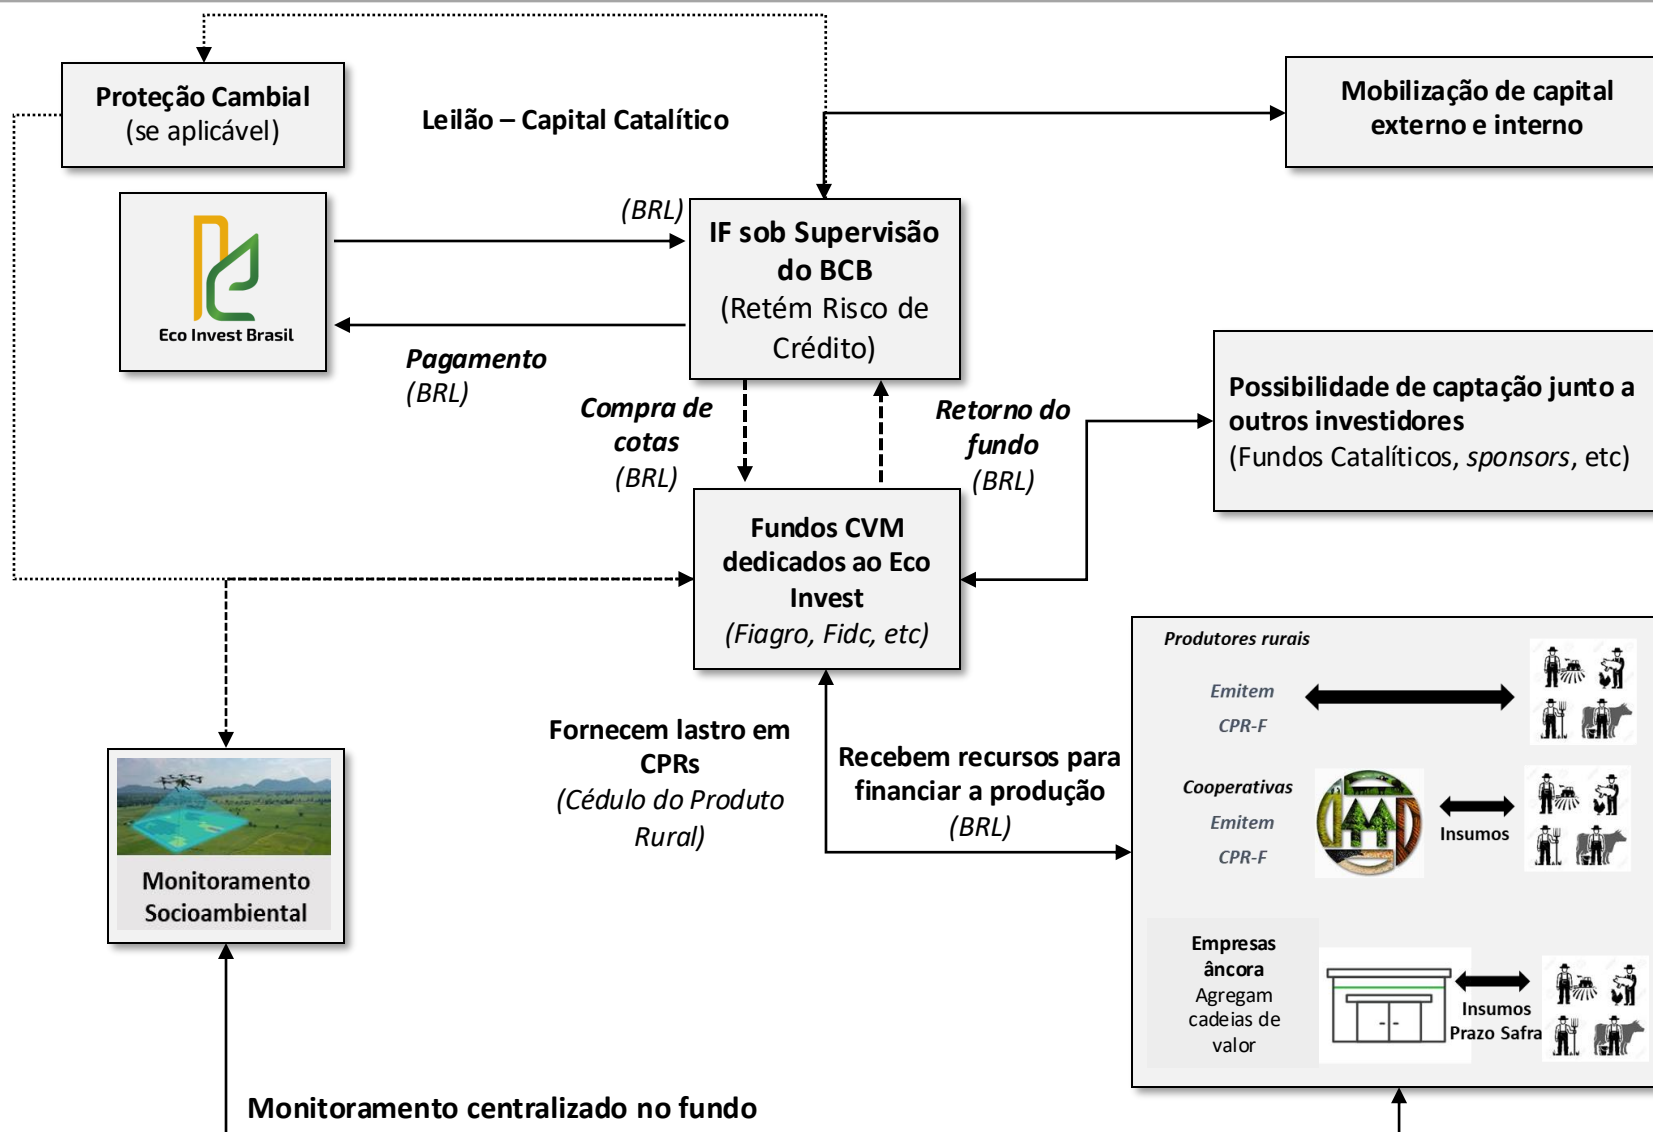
Proteção Cambial
(se aplicável)

Leilão – Capital Catalítico

Mobilização de capital externo e interno

Eco Invest Brasil

(BRL)

IF sob Supervisão do BCB
(Retém Risco de Crédito)

Pagamento
(BRL)

Compra de cotas
(BRL)

Retorno do fundo
(BRL)

Possibilidade de captação junto a outros investidores
(Fundos Catalíticos, sponsors, etc)

Fundos CVM dedicados ao Eco Invest
(Fiagro, Fidc, etc)

Produtores rurais
Emitem
CPR-F

Fornecem lastro em CPRs
(Cédulo do Produto Rural)

Recebem recursos para financiar a produção
(BRL)

Cooperativas
Emitem
CPR-F
Insumos

Monitoramento Socioambiental

Empresas âncora
Agregam cadeias de valor
Insumos
Prazo Safra

Monitoramento centralizado no fundo